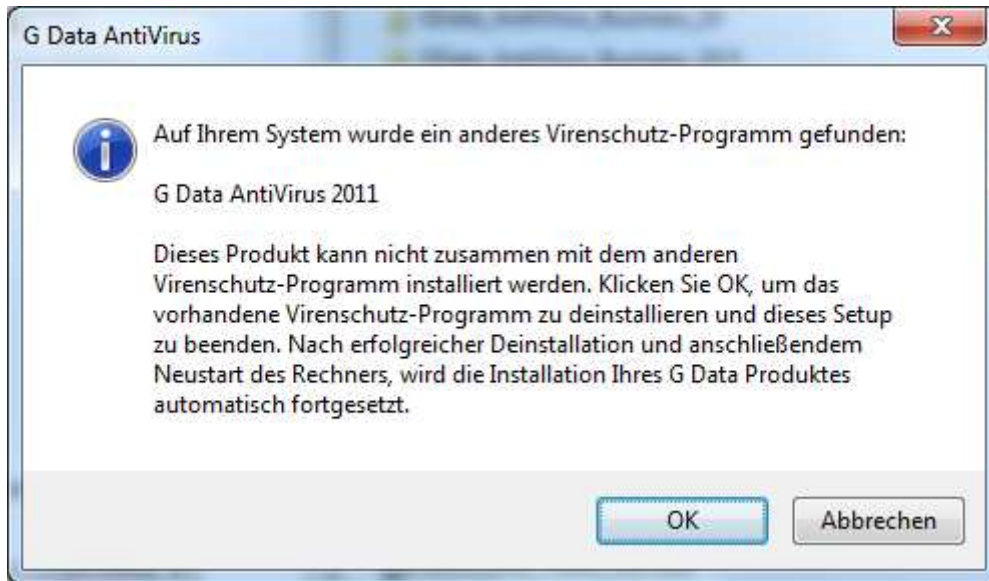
G Data AntiVirus

Auf Ihrem System wurde ein anderes Virenschutz-Programm gefunden:

G Data AntiVirus 2011

Dieses Produkt kann nicht zusammen mit dem anderen Virenschutz-Programm installiert werden. Klicken Sie OK, um das vorhandene Virenschutz-Programm zu deinstallieren und dieses Setup zu beenden. Nach erfolgreicher Deinstallation und anschließendem Neustart des Rechners, wird die Installation Ihres G Data Produktes automatisch fortgesetzt.

OK

Abbrechen